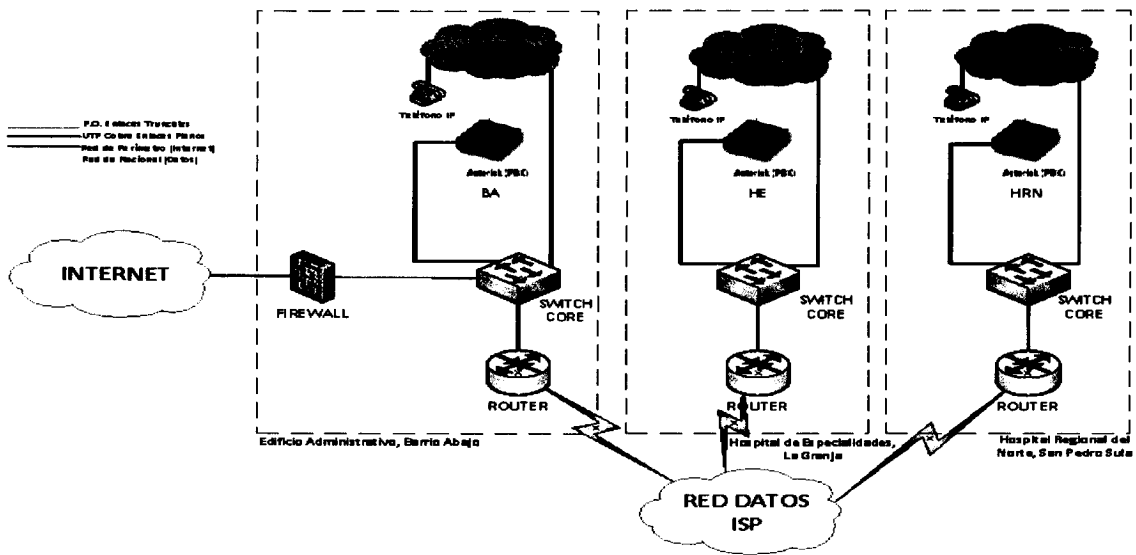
F.O. Enlaces Troncales
UTP Cobre Enlaces Planos
Red de Perímetro (Internet)
Red de Nacional (Datos)

Teléfono IP
Asterisk (PBX)
BA

Teléfono IP
Asterisk (PBX)
HE

Teléfono IP
Asterisk (PBX)
HRN

INTERNET

FIREWALL

SWITCH CORE

SWITCH CORE

SWITCH CORE

ROUTER

ROUTER

ROUTER

Edificio Administrativo, Barrio Abajo

Hospital de Especialidades, La Granja

Hospital Regional del Norte, San Pedro Sula

RED DATOS ISP